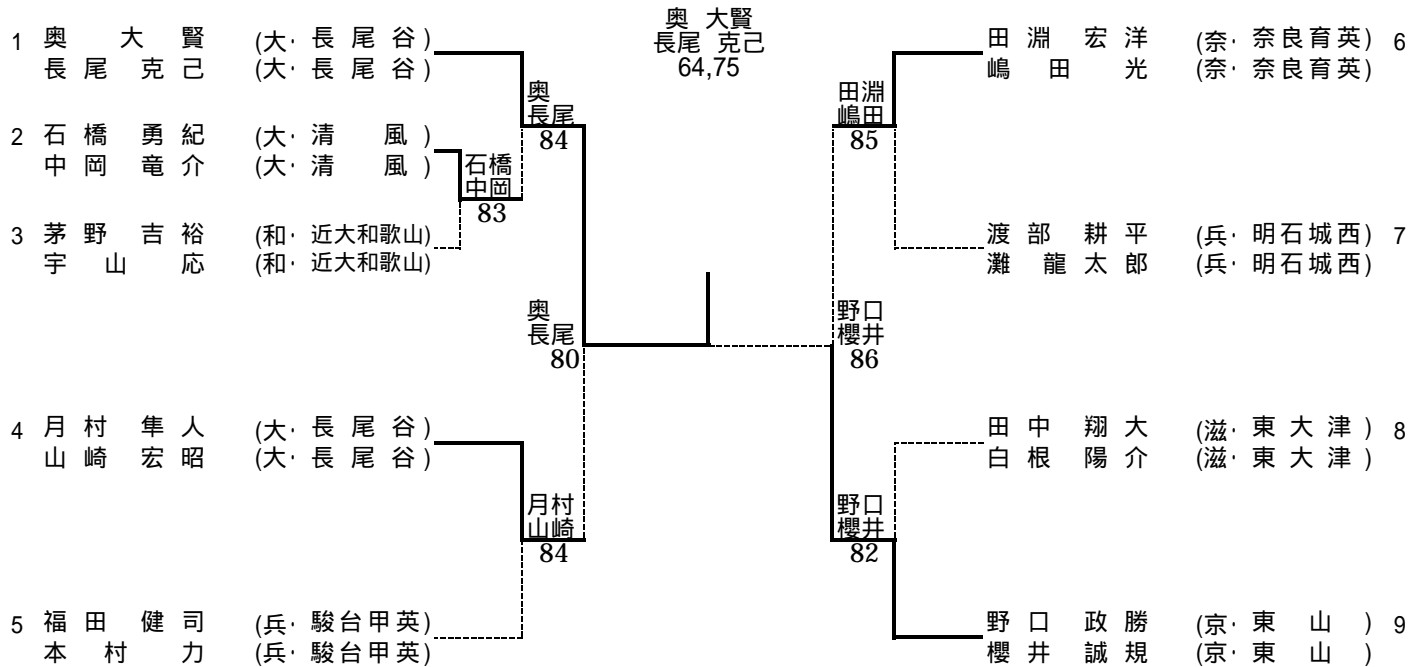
奥 大賢
長尾 克己
64,75

1 奥 大賢 (大· 長尾谷)
長尾 克己 (大· 長尾谷)

奥
長尾
84

2 石橋 勇紀 (大· 清風)
中岡 竜介 (大· 清風)

石橋
中岡
83

3 茅野 吉裕 (和· 近大和歌山)
宇山 応 (和· 近大和歌山)

奥
長尾
80

4 月村 隼人 (大· 長尾谷)
山崎 宏昭 (大· 長尾谷)

月村
山崎
84

5 福田 健司 (兵· 駿台甲英)
本村 力 (兵· 駿台甲英)

田淵 宏洋 (奈· 奈良育英) 6
嶋田 光 (奈· 奈良育英)

田淵
嶋田
85

渡部 耕平 (兵· 明石城西) 7
灘 龍太郎 (兵· 明石城西)

野口
櫻井
86

田中 翔大 (滋· 東大津) 8
白根 陽介 (滋· 東大津)

野口
櫻井
82

野口 政勝 (京· 東山) 9
櫻井 誠規 (京· 東山)